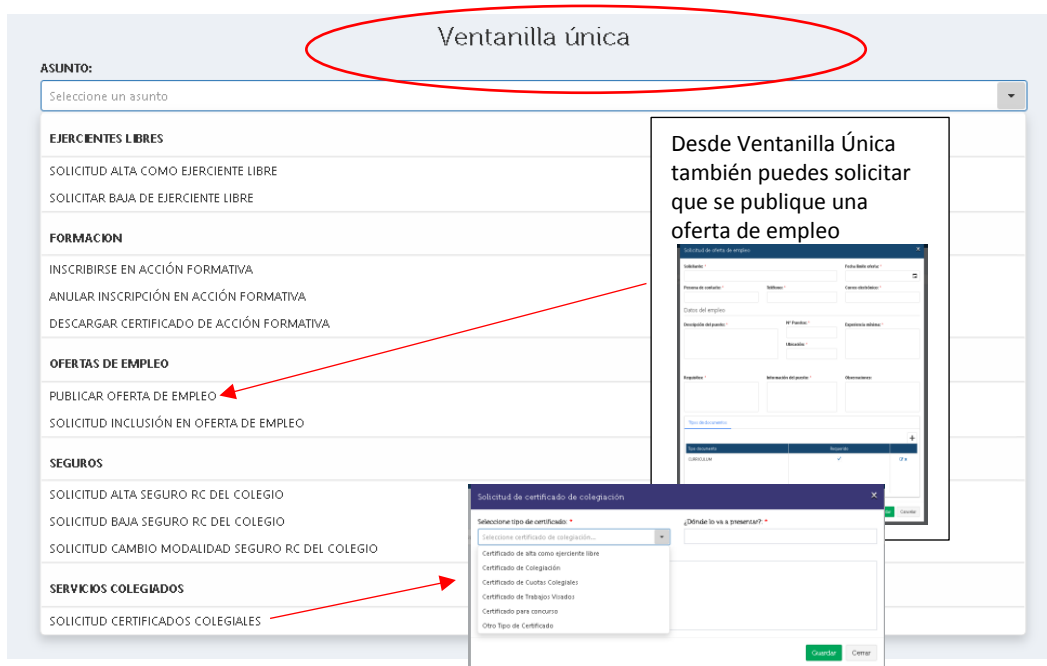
Ventanilla única

ASUNTO:

Seleccione un asunto

EJERCIENTES LIBRES

SOLICITUD ALTA COMO EJERCIENTE LIBRE

SOLICITAR BAJA DE EJERCIENTE LIBRE

FORMACION

INSCRIBIRSE EN ACCIÓN FORMATIVA

ANULAR INSCRIPCIÓN EN ACCIÓN FORMATIVA

DESCARGAR CERTIFICADO DE ACCIÓN FORMATIVA

OFERTAS DE EMPLEO

PUBLICAR OFERTA DE EMPLEO

SOLICITUD INCLUSIÓN EN OFERTA DE EMPLEO

SEGUROS

SOLICITUD ALTA SEGURO RC DEL COLEGIO

SOLICITUD BAJA SEGURO RC DEL COLEGIO

SOLICITUD CAMBIO MODALIDAD SEGURO RC DEL COLEGIO

SERVICIOS COLEGIADOS

SOLICITUD CERTIFICADOS COLEGIALES

Desde Ventanilla Única también puedes solicitar que se publique una oferta de empleo

Solicitud de oferta de empleo

Solicitante * Fecha límite oferta *

Persona de contacto * Teléfono * Correo electrónico *

Datos del empleo

Descripción del puesto * Nº Puestos * Experiencia mínima *

Ubicación *

Requisitos * Información del puesto * Observaciones

Tipo de documento

Tipo documento Requerido

CURRICULUM ✓

Cancelar

Solicitud de certificado de colegiación

Seleccione tipo de certificado: * ¿Dónde lo va a presentar? *

Seleccione certificado de colegiación...

Certificado de alta como ejerciente libre

Certificado de Colegiación

Certificado de Cuotas Colegiales

Certificado de Trabajos Visados

Certificado para concurso

Otro Tipo de Certificado

Guardar Cerrar